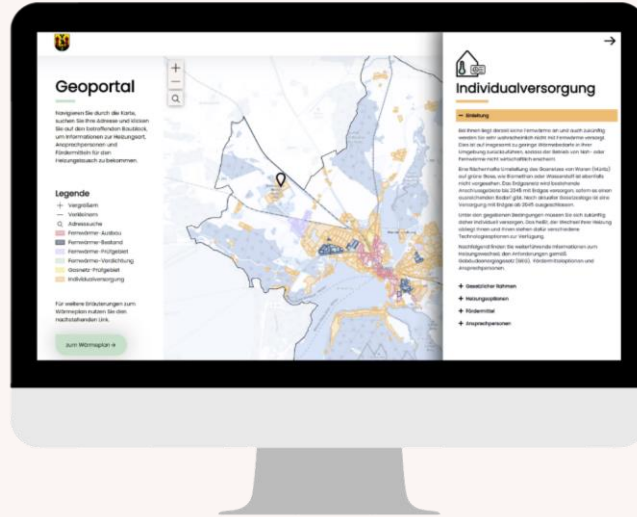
Geoportal

Navigieren Sie durch die Karte, suchen Sie Ihre Adresse und klicken Sie auf den betreffenden Baublock, um Informationen zur Heizungsart, Ansprechpersonen und Fördermitteln für den Heizungstausch zu bekommen.

Legende

+ Vergrößern
− Verkleinern
Adresssuche
Fernwärme-Ausbau
Fernwärme-Bestand
Fernwärme-Prüfgebiet
Fernwärme-Verdichtung
Gasnetz-Prüfgebiet
Individualversorgung

Für weitere Erläuterungen zum Wärmeplan nutzen Sie den nachstehenden Link.

Zum Wärmeplan →

+
−

→

Individualversorgung

− Einleitung

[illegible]

+ Gesetzlicher Rahmen
+ Heizungsoptionen
+ Fördermittel
+ Ansprechpersonen